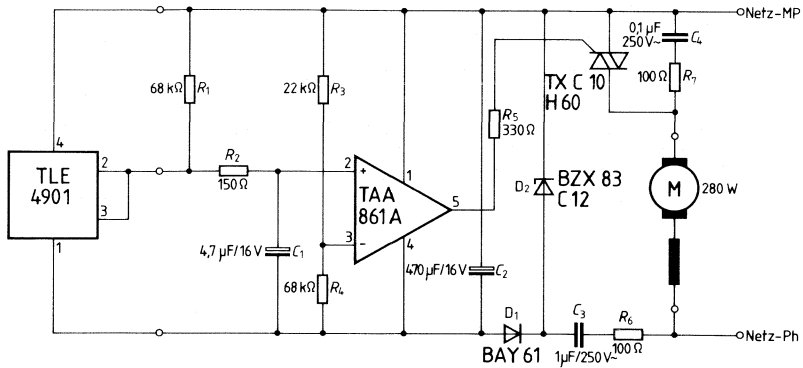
TLE 4901
4
2
3
1
68 kΩ $R_1$
$R_2$ 150 Ω
4,7 µF/16 V $C_1$
22 kΩ $R_3$
68 kΩ $R_4$
2
3
TAA 861 A
1
4
5
$R_5$ 330 Ω
470 µF/16 V $C_2$
D$_1$
BAY 61
TX C 10 H 60
D$_2$ BZX 83 C 12
$C_3$
1µF/250 V~
$R_6$ 100 Ω
0,1 µF 250 V~ $C_4$
100 Ω $R_7$
M 280 W
Netz-MP
Netz-Ph